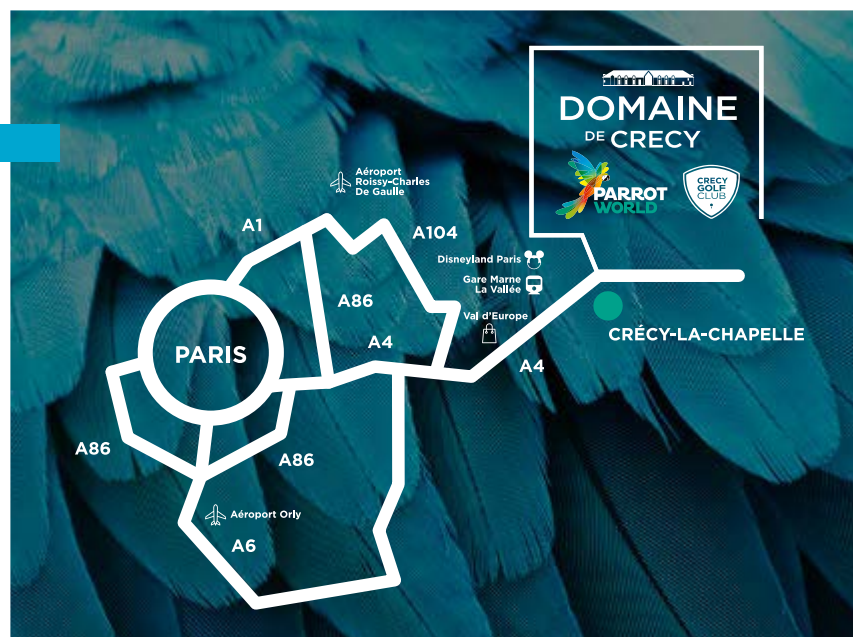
DOMAINE DE CRECY

PARROT WORLD

CRECY GOLF CLUB

Aéroport Roissy-Charles De Gaulle

A1

A104

Disneyland Paris

Gare Marne La Vallée

A86

Val d'Europe

CRÉCY-LA-CHAPELLE

PARIS

A4

A4

A86

A86

Aéroport Orly

A6